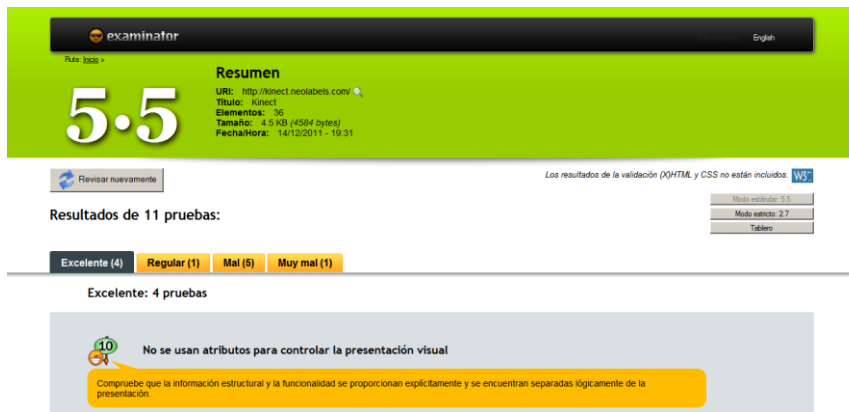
examinator

English

Ruta: Inicio »

5·5

Resumen

URI: http://kinect.neolabels.com/
Título: Kinect
Elementos: 36
Tamaño: 4.5 KB (4584 bytes)
Fecha/Hora: 14/12/2011 - 19:31

Revisar nuevamente

Los resultados de la validación (X)HTML y CSS no están incluidos.

W3C

Resultados de 11 pruebas:

Modo estándar: 5.5
Modo estricto: 2.7
Tablero

Excelente (4) | Regular (1) | Mal (5) | Muy mal (1)

Excelente: 4 pruebas

10

No se usan atributos para controlar la presentación visual

Compruebe que la información estructural y la funcionalidad se proporcionan explícitamente y se encuentran separadas lógicamente de la presentación.